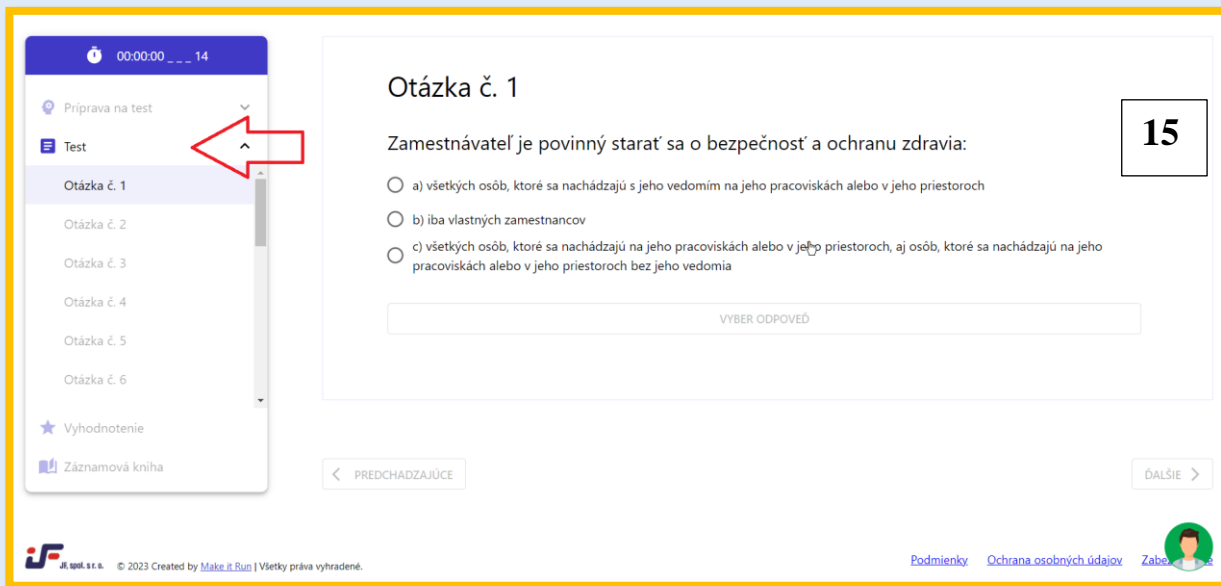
00:00:00 _ _ _ 14

Príprava na test

Test

Otázka č. 1

Otázka č. 2

Otázka č. 3

Otázka č. 4

Otázka č. 5

Otázka č. 6

Vyhodnotenie

Záznamová kniha

Otázka č. 1

15

Zamestnávateľ je povinný starať sa o bezpečnosť a ochranu zdravia:

a) všetkých osôb, ktoré sa nachádzajú s jeho vedomím na jeho pracoviskách alebo v jeho priestoroch

b) iba vlastných zamestnancov

c) všetkých osôb, ktoré sa nachádzajú na jeho pracoviskách alebo v jeho priestoroch, aj osôb, ktoré sa nachádzajú na jeho pracoviskách alebo v jeho priestoroch bez jeho vedomia

VYBER ODPOVEĎ

PREDCHADZAJÚCE

ĎALŠIE

JF, spol. s r. o. © 2023 Created by Make it Run | Všetky práva vyhradené.

Podmienky Ochrana osobných údajov Zabe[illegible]